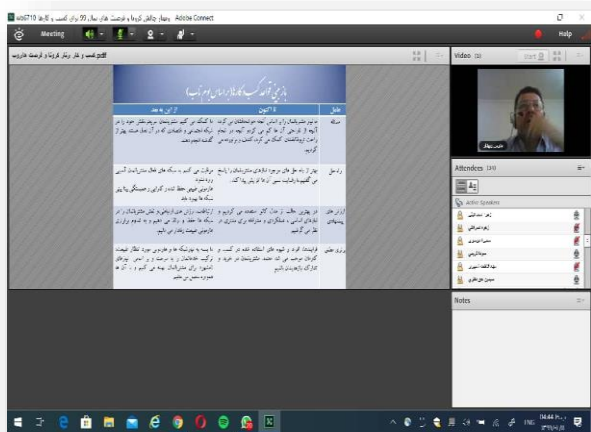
وبینار چالش کرونا و فرصت های سال ۹۹ برای کسب و کارها Adobe Connect

Meeting

Help

کسب و کار بیتر کرونا و فرصت های پیش روی.pdf

Video

Attendees

Active Speakers

Notes

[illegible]

| عامل | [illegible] | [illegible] |
|---|---|---|
| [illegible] | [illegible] | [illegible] |
| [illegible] | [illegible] | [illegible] |
| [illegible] | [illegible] | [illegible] |
| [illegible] | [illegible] | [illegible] |

04:44